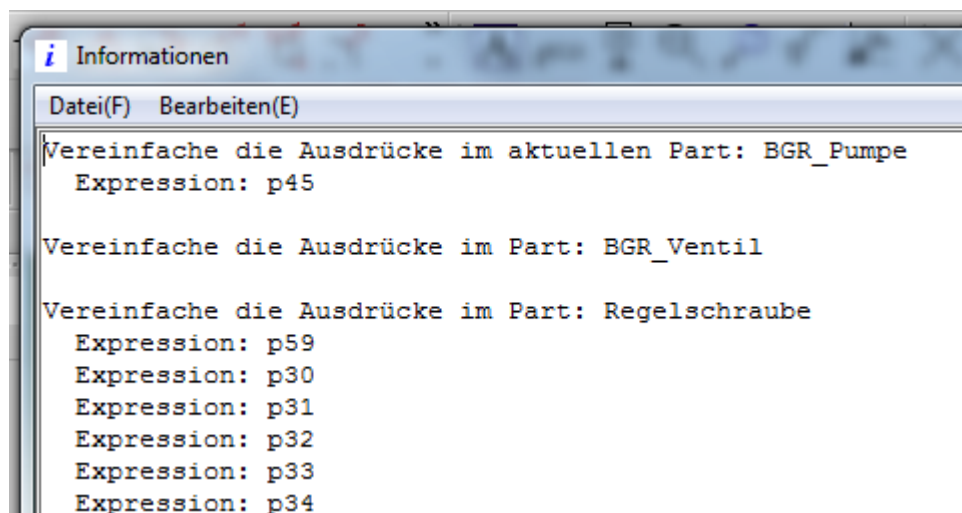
Informationen

Datei(F) Bearbeiten(E)

Vereinfache die Ausdrücke im aktuellen Part: BGR_Pumpe
Expression: p45

Vereinfache die Ausdrücke im Part: BGR_Ventil

Vereinfache die Ausdrücke im Part: Regelschraube
Expression: p59
Expression: p30
Expression: p31
Expression: p32
Expression: p33
Expression: p34